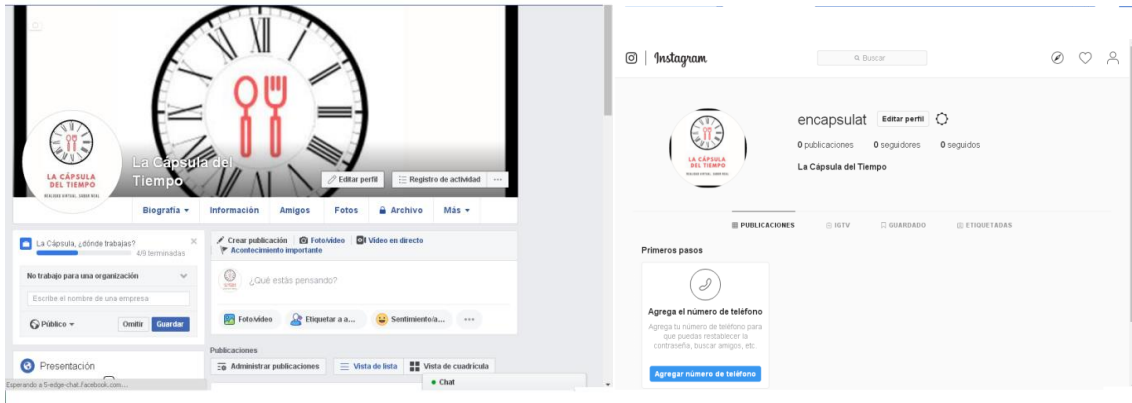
LA CÁPSULA DEL TIEMPO
REALIDAD VIRTUAL, SABOR REAL

La Cápsula del Tiempo

Editar perfil
Registro de actividad
...

Biografía ▾
Información
Amigos
Fotos
Archivo
Más ▾

La Cápsula, ¿dónde trabajas?
4/9 terminadas
No trabajo para una organización
Escribe el nombre de una empresa
Público ▾
Omitir
Guardar

Presentación

Crear publicación
Foto/video
Video en directo
Acontecimiento importante
¿Qué estás pensando?
Foto/video
Etiquetar a a...
Sentimiento/a...
...

Publicaciones
Administrar publicaciones
Vista de lista
Vista de cuadrícula
Chat

Esperando a 5-edge-chat.facebook.com...

Instagram
Buscar

LA CÁPSULA DEL TIEMPO
REALIDAD VIRTUAL, SABOR REAL

encapsulat
Editar perfil
0 publicaciones
0 seguidores
0 seguidos
La Cápsula del Tiempo

PUBLICACIONES
IGTV
GUARDADO
ETIQUETADAS

Primeros pasos
Agrega el número de teléfono
Agrega tu número de teléfono para que puedas restablecer la contraseña, buscar amigos, etc.
Agregar número de teléfono